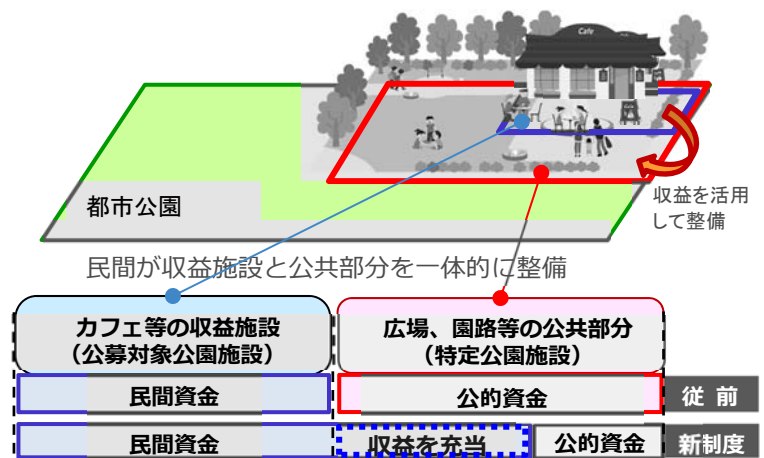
Cafe

都市公園

収益を活用して整備

民間が収益施設と公共部分を一体的に整備

カフェ等の収益施設
（公募対象公園施設）

広場、園路等の公共部分
（特定公園施設）

民間資金

公的資金

従前

民間資金

収益を充当

公的資金

新制度